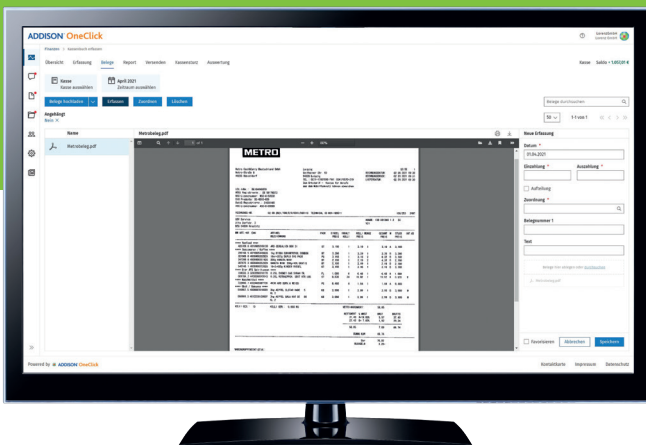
ADDISON OneClick

Finanzen > Kassenbuch erfassen

Übersicht Erfassung Belege Report Versenden Kassensturz Auswertung

Kasse Saldo + 1.850,91 €

Kasse
Kasse auswählen

April 2021
Zeitraum auswählen

Belege hochladen Erfassen Zuordnen Löschen

Belege durchsuchen

Angehängt
Basis ✕

50 1-1 von 1

Name
Metrobeleg.pdf

Metrobeleg.pdf

METRO

Neue Erfassung

Datum *
01.04.2021

Einzahlung * Auszahlung *

Aufteilung

Zuordnung *

Belegnummer 1

Text

Favorisieren Abbrechen Speichern

Powered by ADDISON OneClick

Kontaktdaten Impressum Datenschutz